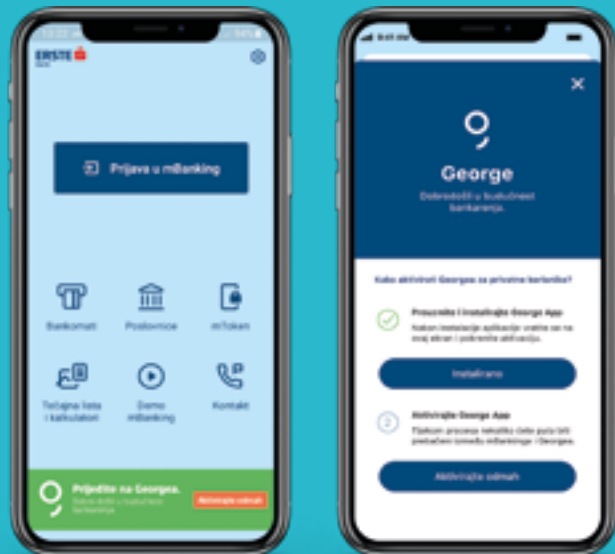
ERSTE

Prijava u mBanking

Bankomati

Poslovnice

mToken

Tečajna lista i kalkulatori

Demo mBanking

Kontakt

Prijeđite na Georgea.

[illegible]

Aktivirajte odmah

George

Dobrodošli u budućnost bankarenja.

Kako aktivirati Georgea za privatne korisnike?

Preuzmite i instalirajte George App

Nakon instalacije aplikacije vratite se na ovaj ekran i pokrenite aktivaciju.

Instalirano

Aktivirajte George App

Tijekom procesa nekoliko ćete puta biti prebačeni između mBankinga i Georgea.

Aktivirajte odmah